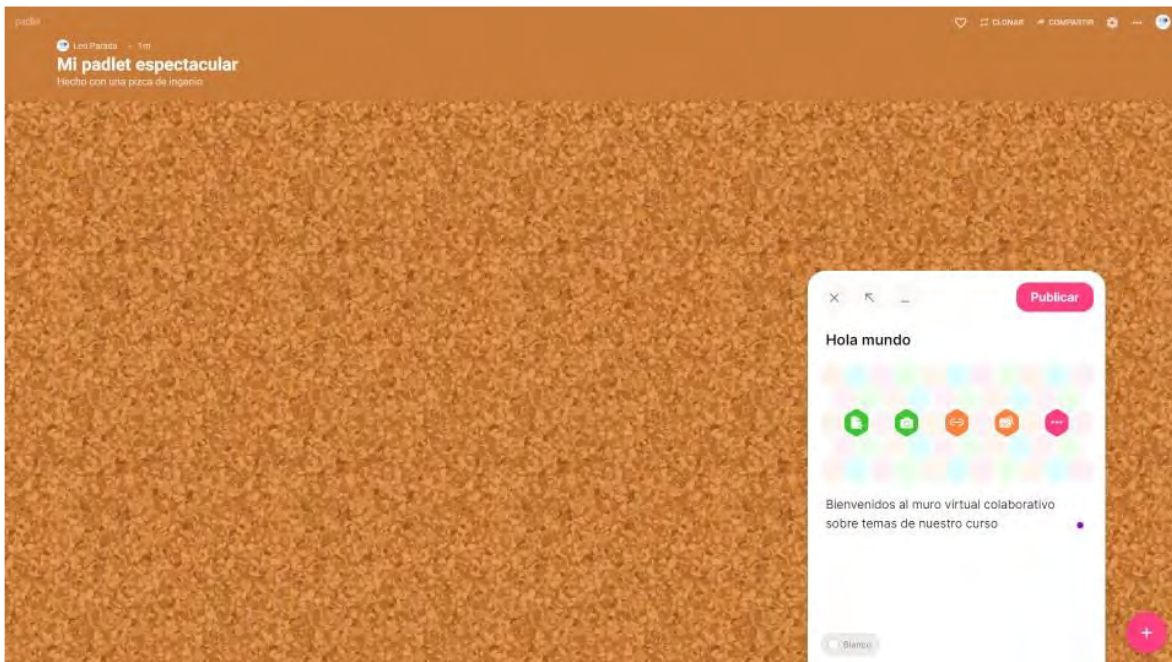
padlet

Leo Parada · 1m

Mi padlet espectacular

Hecho con una pizca de ingenio

CLONAR COMPARTIR

Publicar

Hola mundo

Bienvenidos al muro virtual colaborativo sobre temas de nuestro curso

Blanco

+